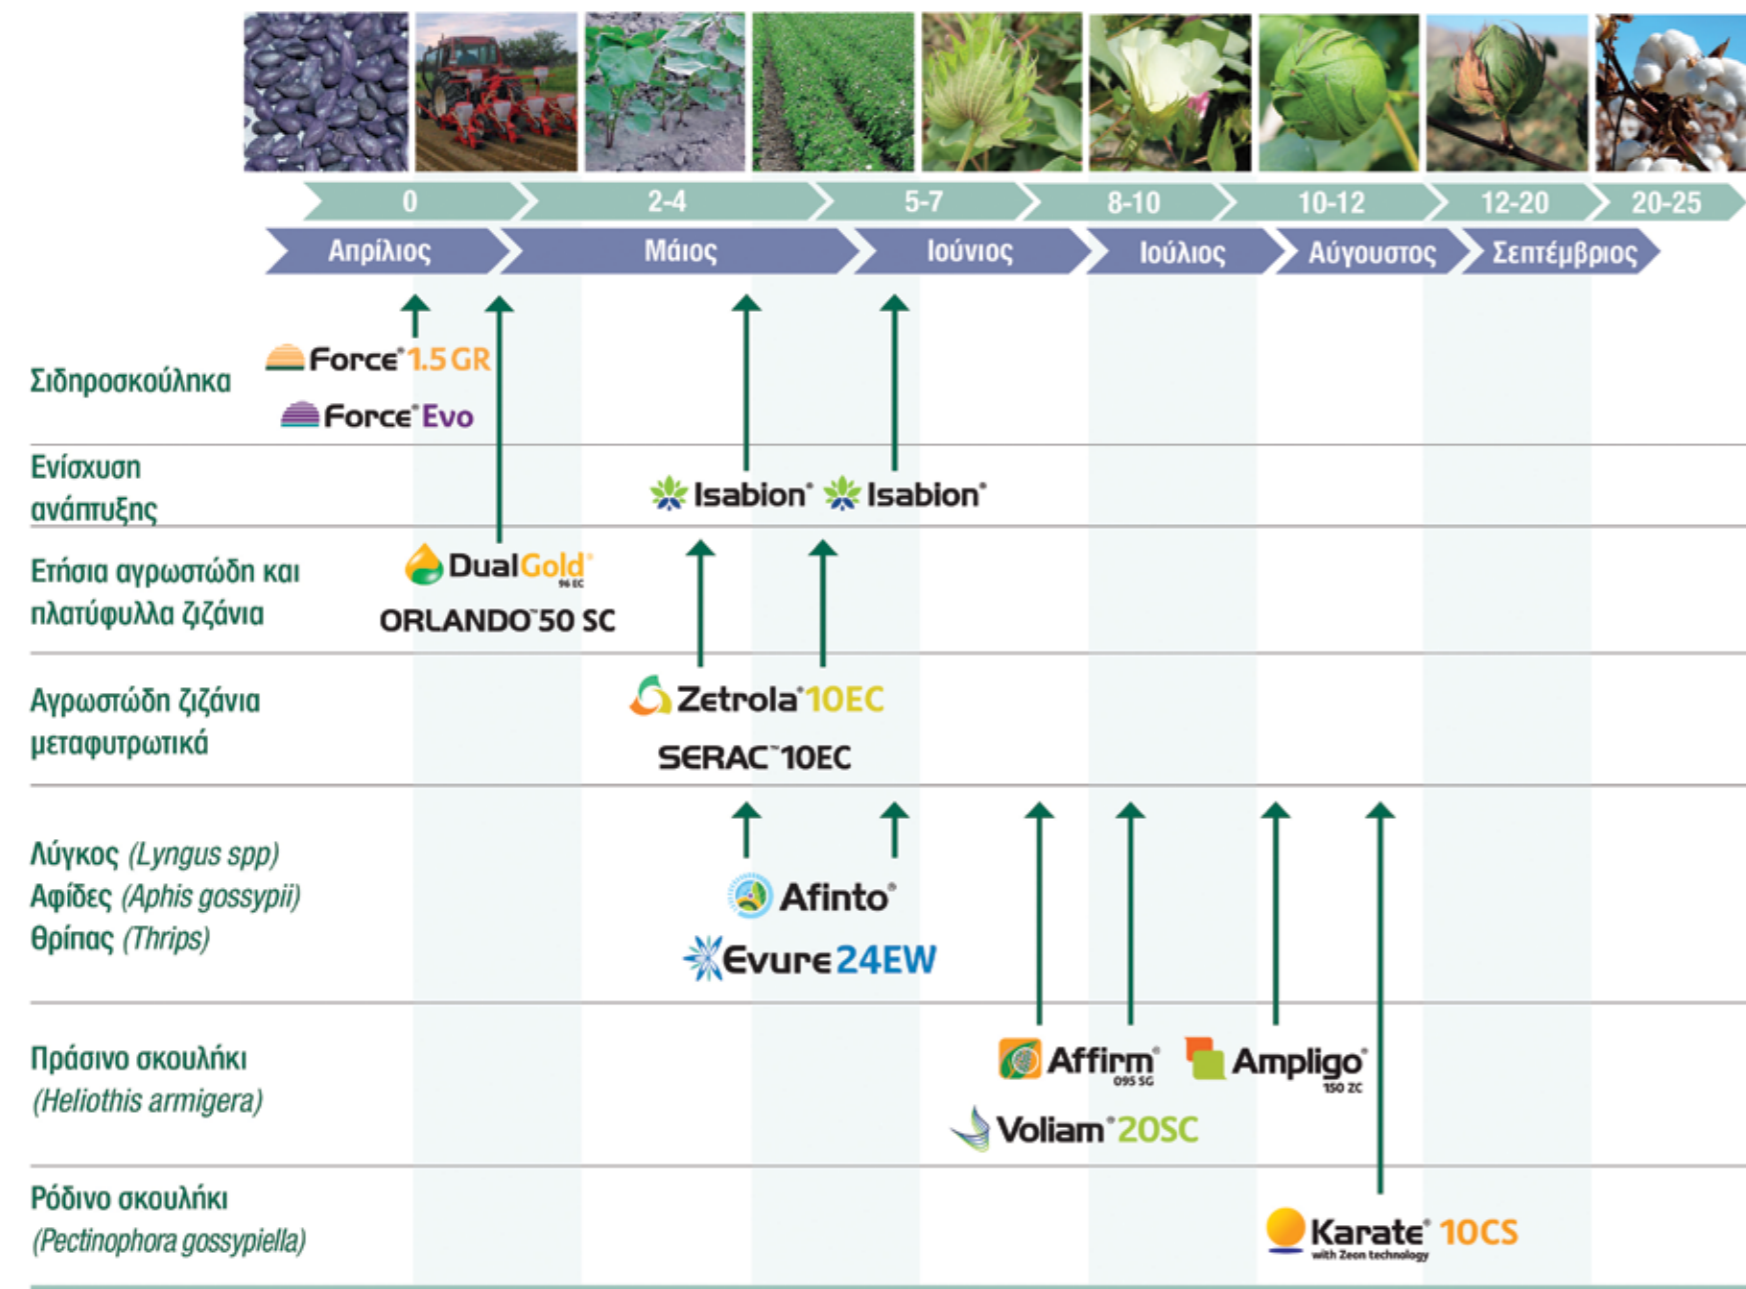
0 2-4 5-7 8-10 10-12 12-20 20-25

Απρίλιος Μάιος Ιούνιος Ιούλιος Αύγουστος Σεπτέμβριος

Σιδηροσκούληκα
Force® 1.5 GR
Force® Evo

Ενίσχυση ανάπτυξης
Isabion® Isabion®

Ετήσια αγρωστώδη και πλατύφυλλα ζιζάνια
DualGold® 96 EC
ORLANDO™ 50 SC

Αγρωστώδη ζιζάνια μεταφυτρωτικά
Zetrola® 10EC
SERAC™ 10EC

Λύγκος (Lyngus spp)
Αφίδες (Aphis gossypii)
Θρίπας (Thrips)
Afinto®
Evure 24EW

Πράσινο σκουλήκι
(Heliothis armigera)
Affirm® 095 SG
Ampligo® 150 ZC
Voliam® 20SC

Ρόδινο σκουλήκι
(Pectinophora gossypiella)
Karate® 10CS with Zeon technology